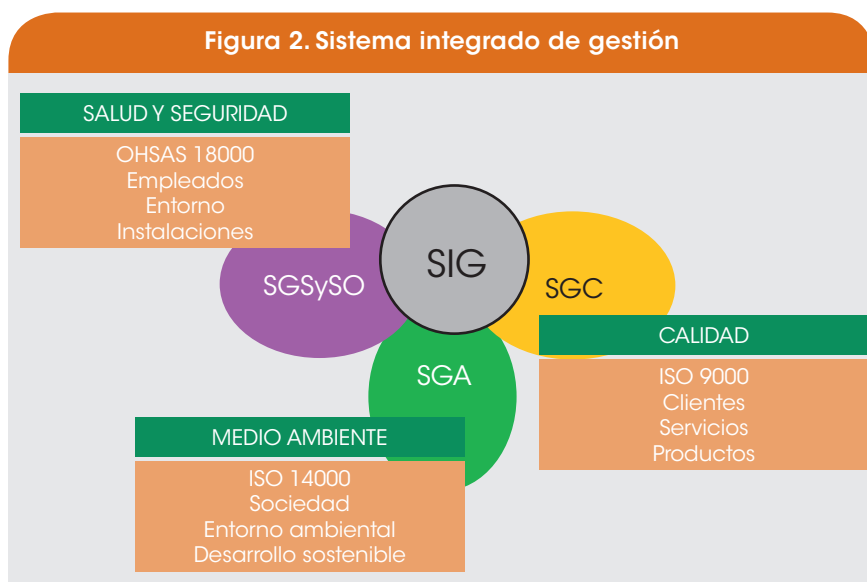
Figura 2. Sistema integrado de gestión

SALUD Y SEGURIDAD

OHSAS 18000
Empleados
Entorno
Instalaciones

SGSySO

SIG

SGC

SGA

CALIDAD

ISO 9000
Clientes
Servicios
Productos

MEDIO AMBIENTE

ISO 14000
Sociedad
Entorno ambiental
Desarrollo sostenible